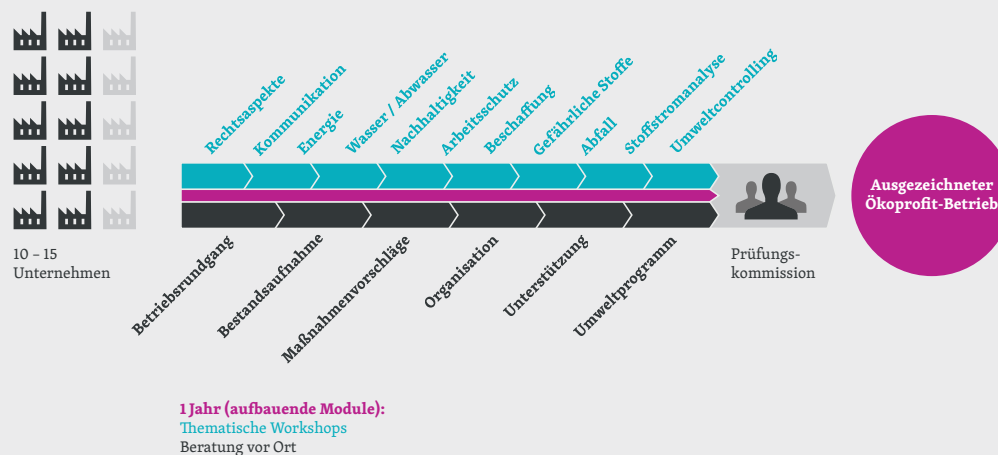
Rechtsaspekte
Kommunikation
Energie
Wasser / Abwasser
Nachhaltigkeit
Arbeitsschutz
Beschaffung
Gefährliche Stoffe
Abfall
Stoffstromanalyse
Umweltcontrolling

Ausgezeichneter Ökoprofit-Betrieb

10 – 15 Unternehmen

Betriebsrundgang
Bestandsaufnahme
Maßnahmenvorschläge
Organisation
Unterstützung
Umweltprogramm

Prüfungskommission

1 Jahr (aufbauende Module):
Thematische Workshops
Beratung vor Ort